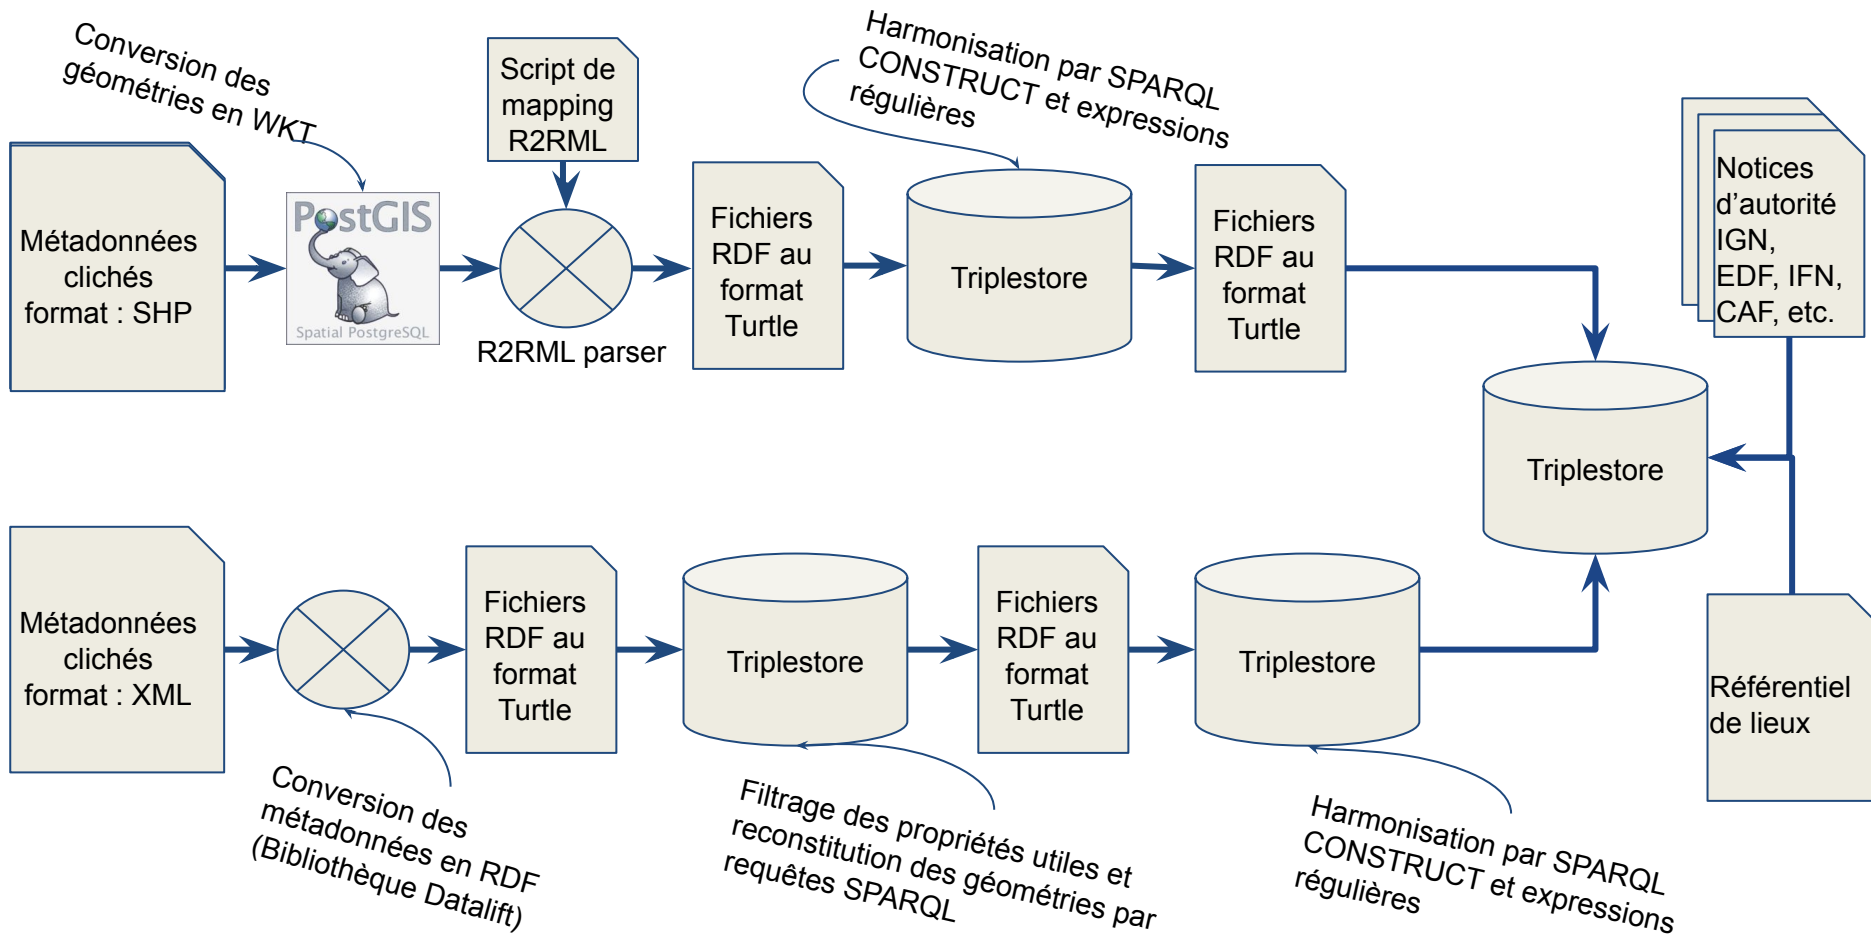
Conversion des géométries en WKT

Métadonnées clichés format : SHP

PostGIS
Spatial PostgreSQL

Script de mapping R2RML

R2RML parser

Fichiers RDF au format Turtle

Harmonisation par SPARQL CONSTRUCT et expressions régulières

Triplestore

Fichiers RDF au format Turtle

Notices d'autorité IGN, EDF, IFN, CAF, etc.

Triplestore

Métadonnées clichés format : XML

Fichiers RDF au format Turtle

Triplestore

Fichiers RDF au format Turtle

Triplestore

Référentiel de lieux

Conversion des métadonnées en RDF (Bibliothèque Datalift)

Filtrage des propriétés utiles et reconstitution des géométries par requêtes SPARQL

Harmonisation par SPARQL CONSTRUCT et expressions régulières